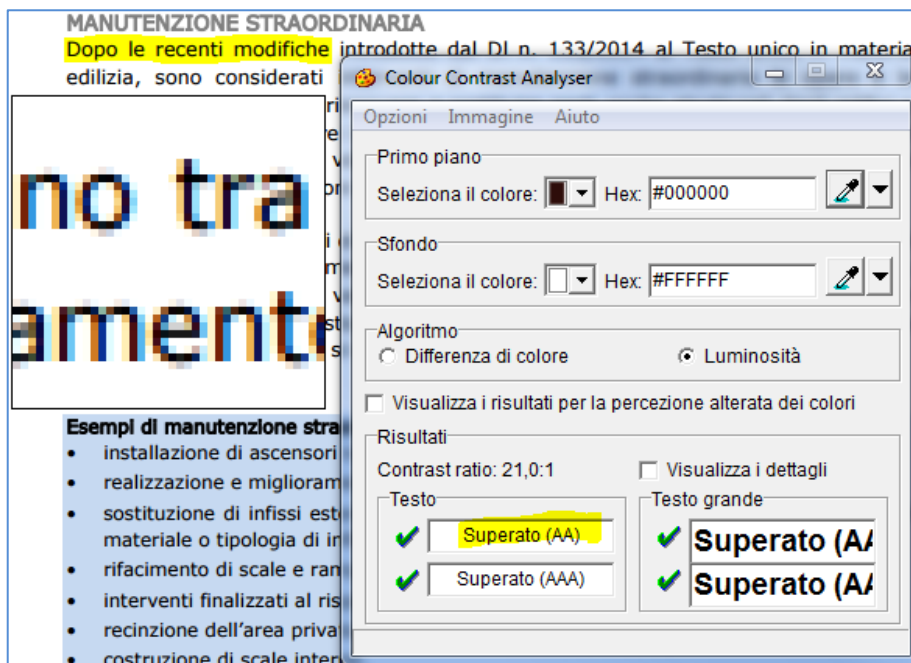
MANUTENZIONE STRAORDINARIA

Dopo le recenti modifiche introdotte dal Dl n. 133/2014 al Testo unico in materia edilizia, sono considerati

no tra
amento

Esempi di manutenzione stra
- installazione di ascensori
- realizzazione e migliorам
- sostituzione di infissi este materiale o tipologia di i
- rifacimento di scale e ran
- interventi finalizzati al ris
- recinzione dell'area priva
- costruzione di scale inter

Colour Contrast Analyser

Opzioni Immagine Aiuto

Primo piano
Seleziona il colore: Hex: #000000

Sfondo
Seleziona il colore: Hex: #FFFFFF

Algoritmo
Differenza di colore
Luminosità

Visualizza i risultati per la percezione alterata dei colori

Risultati
Contrast ratio: 21,0:1
Visualizza i dettagli

Testo
Superato (AA)
Superato (AAA)

Testo grande
Superato (A
Superato (A